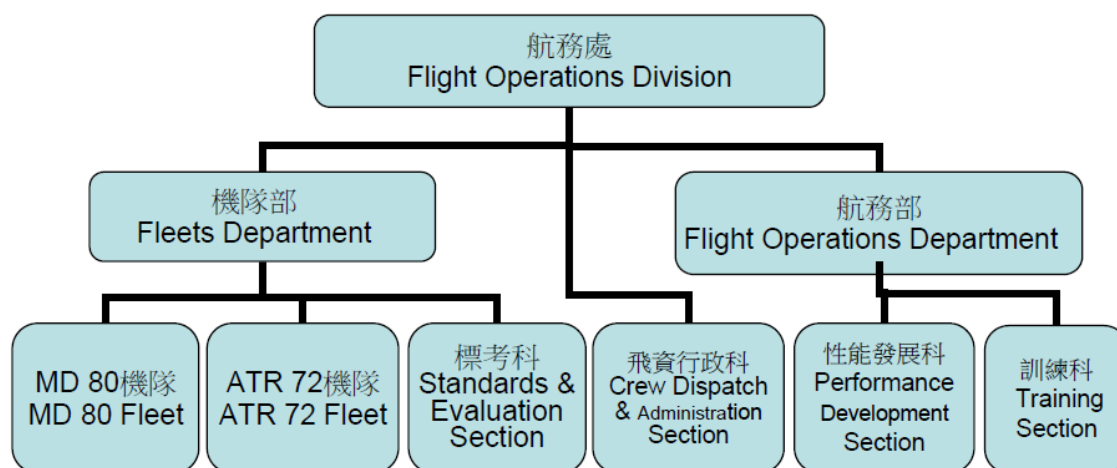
航務處
Flight Operations Division

機隊部
Fleets Department

航務部
Flight Operations Department

MD 80機隊
MD 80 Fleet

ATR 72機隊
ATR 72 Fleet

標考科
Standards & Evaluation Section

飛資行政科
Crew Dispatch & Administration Section

性能發展科
Performance Development Section

訓練科
Training Section